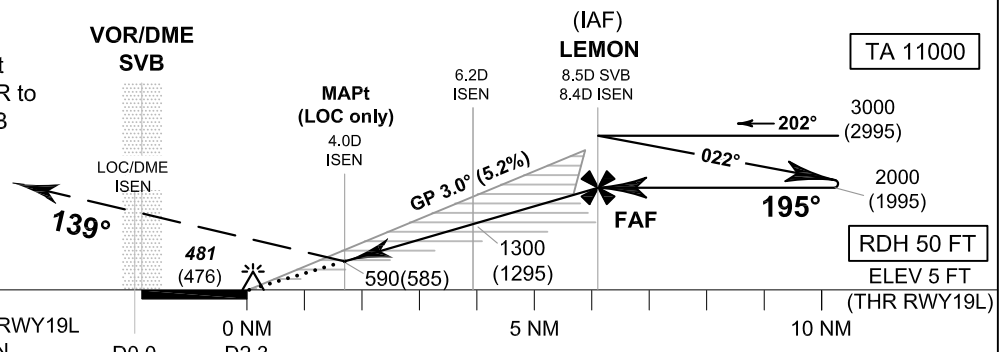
t
R to
B

VOR/DME
SVB

LOC/DME
ISEN

MAPt
(LOC only)
4.0D
ISEN

6.2D
ISEN

(IAF)
LEMON
8.5D SVB
8.4D ISEN

TA 11000

202°

3000
(2995)

022°

2000
(1995)

195°

GP 3.0° (5.2%)

FAF

139°

481
(476)

590(585)

1300
(1295)

RDH 50 FT

ELEV 5 FT

(THR RWY19L)

RWY19L

0 NM

5 NM

10 NM

D0.0

D2.3